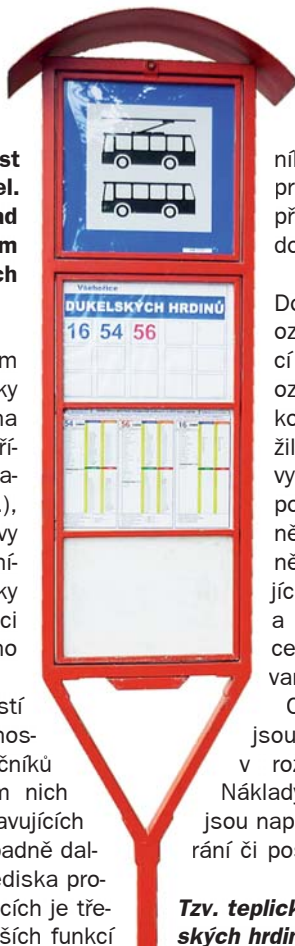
st
el.
ad
m
ch

m
ky
na
ří-
a-
.),
vy
ní-
ky
ci
no

stí
nos-
čníků
m nich
avujících
padně dal-
ediska pro-
cích je tře-
ších funkcí

Všehrdova
DUKELSKÝCH HRDINŮ
16 54 56

54
56
16

ní
pr
př
do

Do
oz
cí
oz
ko
žil
vy
po
ně
ně
jíc
a
ce
var
C
jsou
v roz
Náklady
jsou nap
rání či po

Tzv. teplick
ských hrdin